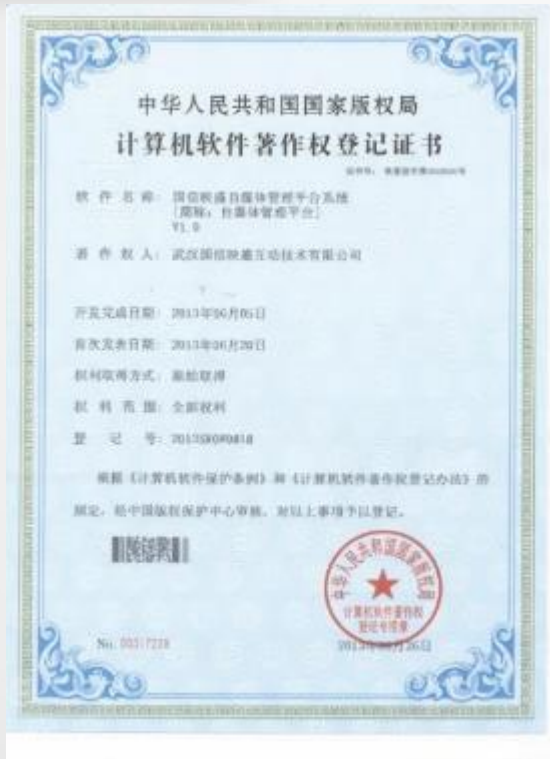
中华人民共和国国家版权局
计算机软件著作权登记证书

证书号：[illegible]

软件名称：国信映盛自媒体管理平台系统
[简称：自媒体管理平台]
V1.0

著作权人：武汉国信映盛互动技术有限公司

开发完成日期：2013年05月05日

首次发表日期：2013年06月20日

权利取得方式：原始取得

权利范围：全部权利

登记号：2013SR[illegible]

根据《计算机软件保护条例》和《计算机软件著作权登记办法》的规定，经中国版权保护中心审核，对以上事项予以登记。

中华人民共和国国家版权局
计算机软件著作权
登记专用章

No. 00317228

2013年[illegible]月26日